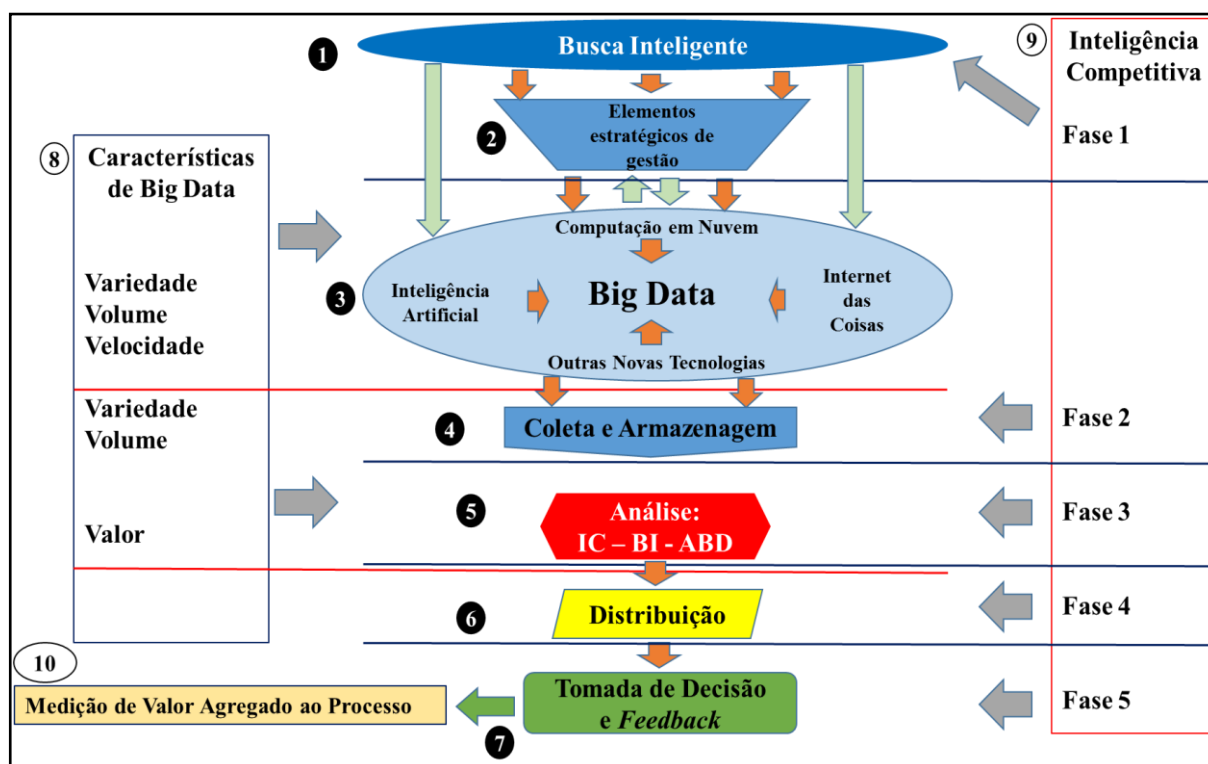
1

Busca Inteligente

9 Inteligência Competitiva

2

Elementos estratégicos de gestão

Fase 1

8 Características de Big Data

Computação em Nuvem

Variedade
Volume
Velocidade

3

Inteligência Artificial

Big Data

Internet das Coisas

Outras Novas Tecnologias

Variedade
Volume

4

Coleta e Armazenagem

Fase 2

5

Análise:
IC – BI - ABD

Valor

Fase 3

6

Distribuição

Fase 4

10

Medição de Valor Agregado ao Processo

Tomada de Decisão e *Feedback*

7

Fase 5